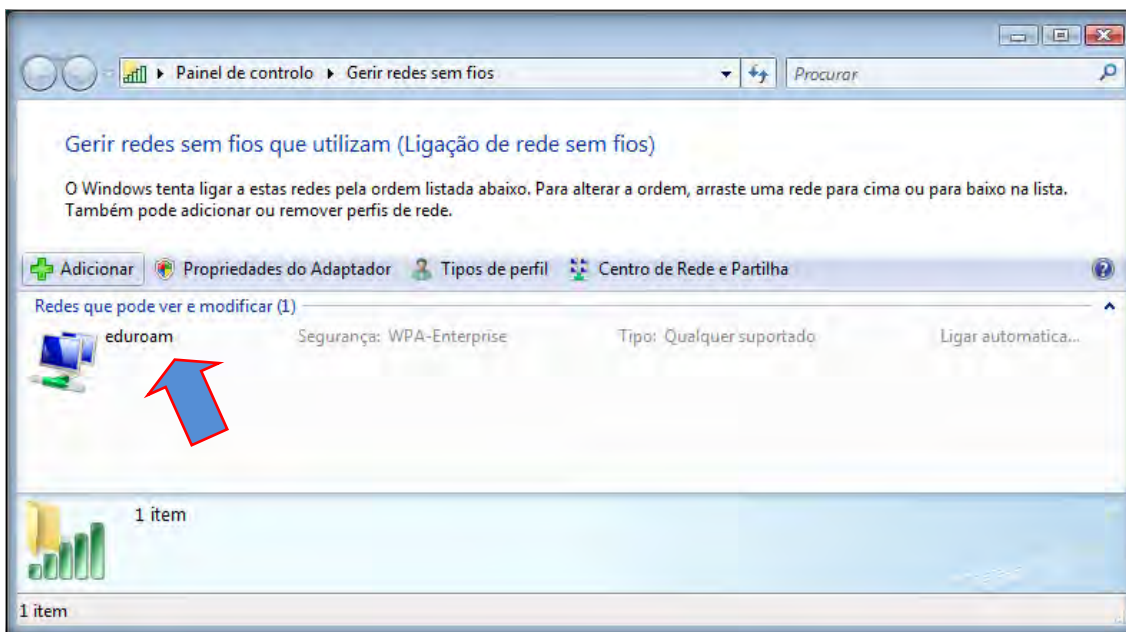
▸ Painel de controlo ▸ Gerir redes sem fios

Procurar

Gerir redes sem fios que utilizam (Ligação de rede sem fios)

O Windows tenta ligar a estas redes pela ordem listada abaixo. Para alterar a ordem, arraste uma rede para cima ou para baixo na lista. Também pode adicionar ou remover perfis de rede.

Adicionar | Propriedades do Adaptador | Tipos de perfil | Centro de Rede e Partilha

Redes que pode ver e modificar (1)

eduroam | Segurança: WPA-Enterprise | Tipo: Qualquer suportado | Ligar automatica...

1 item

1 item